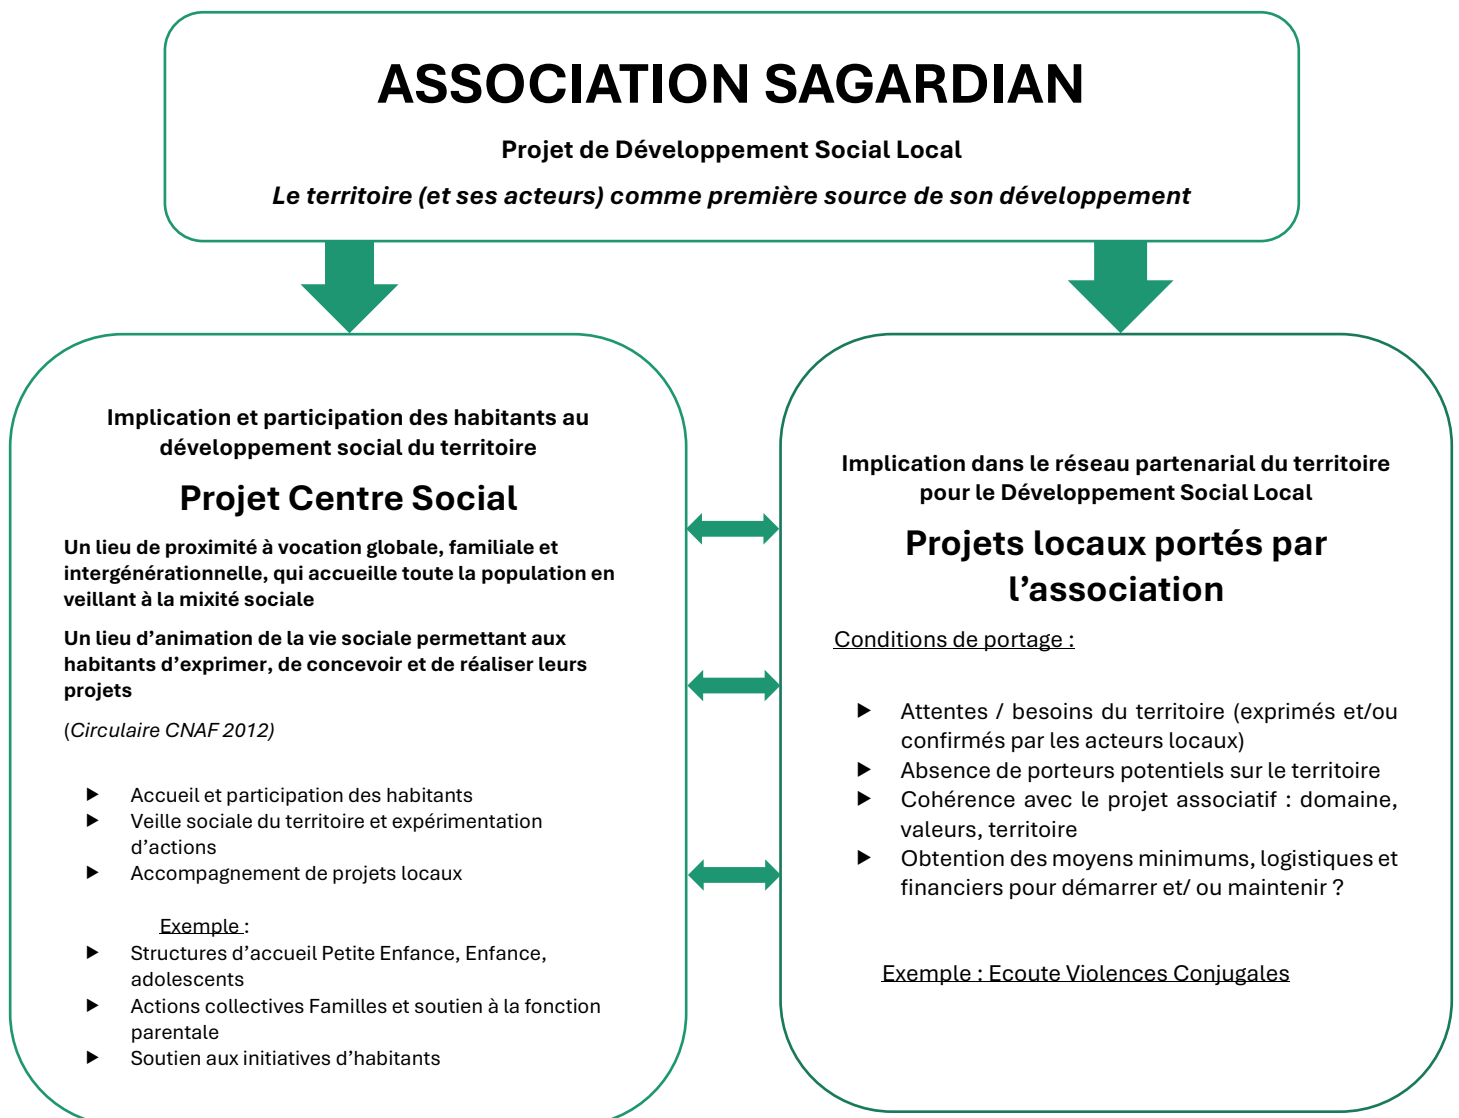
ASSOCIATION SAGARDIAN

Projet de Développement Social Local

*Le territoire (et ses acteurs) comme première source de son développement*

Implication et participation des habitants au développement social du territoire

Projet Centre Social

Un lieu de proximité à vocation globale, familiale et intergénérationnelle, qui accueille toute la population en veillant à la mixité sociale

Un lieu d'animation de la vie sociale permettant aux habitants d'exprimer, de concevoir et de réaliser leurs projets

(*Circulaire CNAF 2012)*

- Accueil et participation des habitants
- Veille sociale du territoire et expérimentation d'actions
- Accompagnement de projets locaux

Exemple :

- Structures d'accueil Petite Enfance, Enfance, adolescents
- Actions collectives Familles et soutien à la fonction parentale
- Soutien aux initiatives d'habitants

Implication dans le réseau partenarial du territoire pour le Développement Social Local

Projets locaux portés par l'association

Conditions de portage :

- Attentes / besoins du territoire (exprimés et/ou confirmés par les acteurs locaux)
- Absence de porteurs potentiels sur le territoire
- Cohérence avec le projet associatif : domaine, valeurs, territoire
- Obtention des moyens minimums, logistiques et financiers pour démarrer et/ ou maintenir ?

Exemple : Ecoute Violences Conjugales